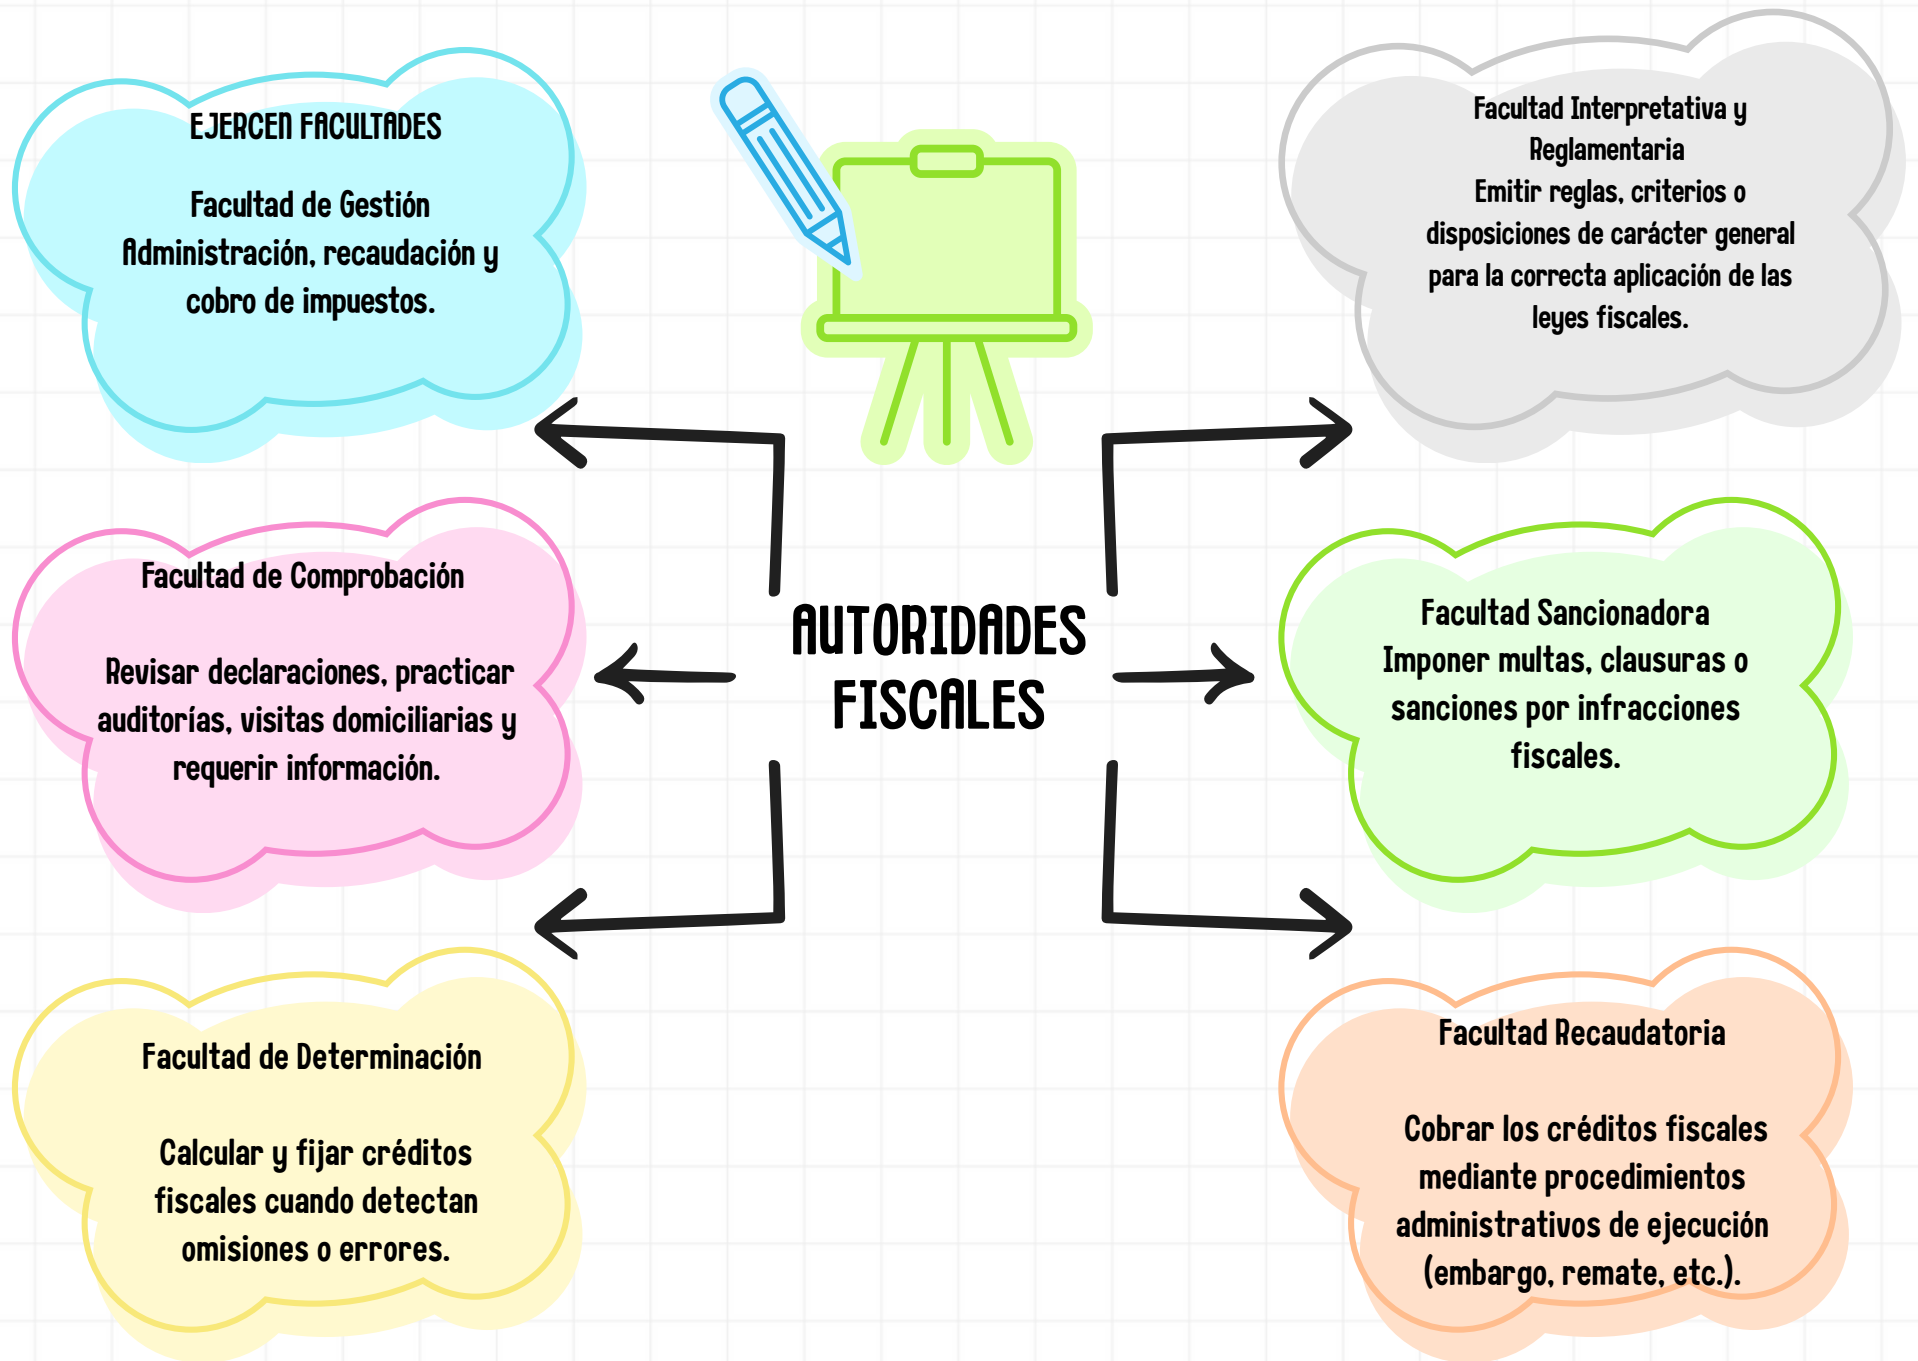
AUTORIDADES FISCALES

EJERCEN FACULTADES

Facultad de Gestión
Administración, recaudación y cobro de impuestos.

Facultad de Comprobación

Revisar declaraciones, practicar auditorías, visitas domiciliarias y requerir información.

Facultad de Determinación

Calcular y fijar créditos fiscales cuando detectan omisiones o errores.

Facultad Interpretativa y Reglamentaria
Emitir reglas, criterios o disposiciones de carácter general para la correcta aplicación de las leyes fiscales.

Facultad Sancionadora
Imponer multas, clausuras o sanciones por infracciones fiscales.

Facultad Recaudatoria

Cobrar los créditos fiscales mediante procedimientos administrativos de ejecución (embargo, remate, etc.).